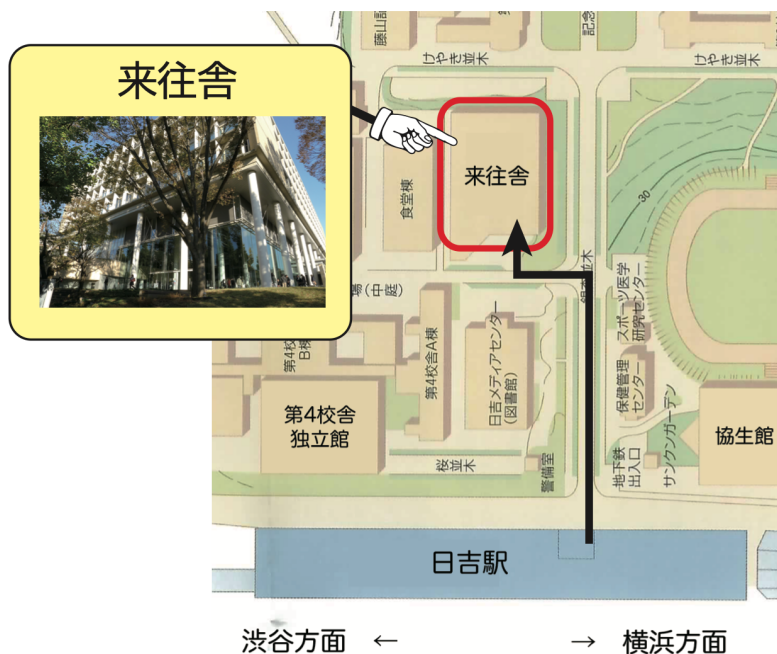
来往舎

来往舎

藤山記

記念

けやき並木

けやき並木

食堂棟

30

場(中庭)

第4校舎B棟

第4校舎A棟

日吉メディアセンター(図書館)

スポーツ医学研究センター

保健管理センター

第4校舎独立館

桜並木

警備室

地下鉄出入口

サンクンガーデン

協生館

日吉駅

渋谷方面 ←

→ 横浜方面